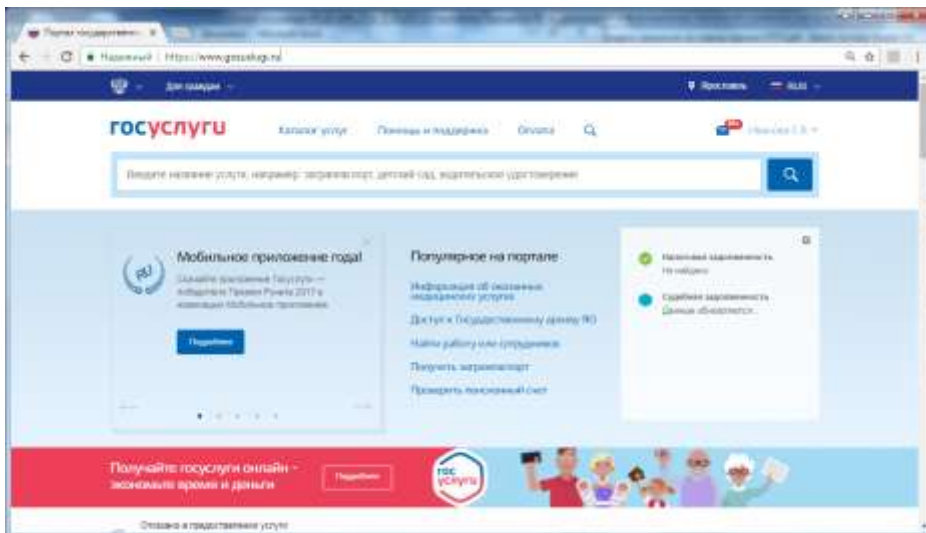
Портал государственных услуг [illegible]

Надежный | https://www.gosuslugi.ru

Для граждан

Ярославль

RUS

госуслуги

Каталог услуг

Помощь и поддержка

Оплата

Иванова Е.В.

Введите название услуги, например: загранпаспорт, детский сад, водительское удостоверение

Мобильное приложение года!

Скачайте приложение Госуслуги — победителя Премии Рунета 2017 в номинации Мобильное приложение

Подробнее

Популярное на портале

Информация об оказанных медицинских услугах

Доступ к Государственному реестру ЯО

Найти работу или сотрудников

Получить загранпаспорт

Проверить пенсионный счет

Налоговая задолженность
Не найдено

Судебная задолженность
Данные обновляются...

Получайте госуслуги онлайн – экономьте время и деньги

Подробнее

гос услуги

Отзывы о предоставлении услуги